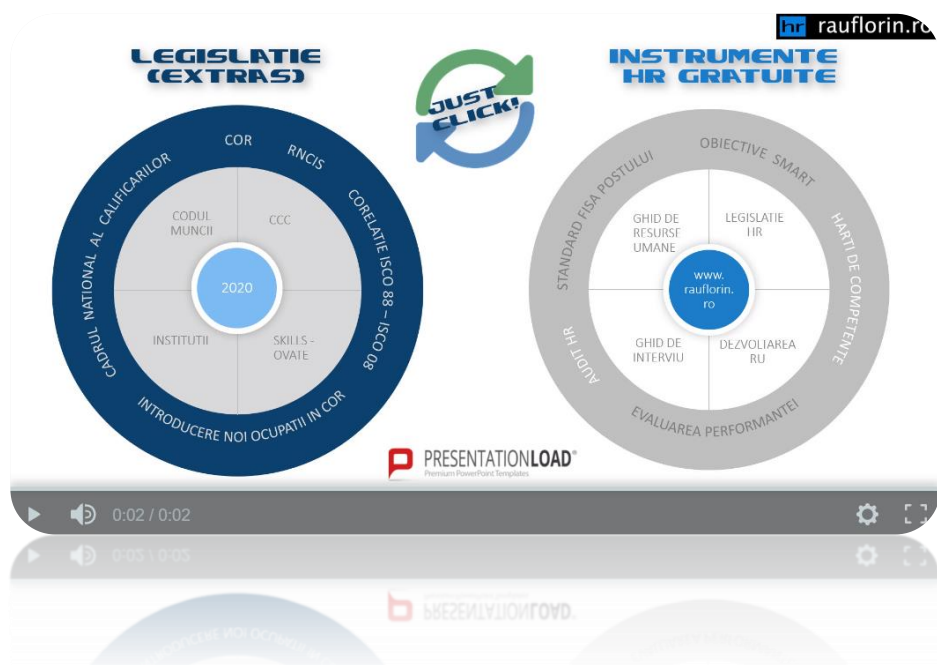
hr rauflorin.ro

LEGISLATIE (EXTRAS)

JUST CLICK!

INSTRUMENTE HR GRATUITE

CADRUL NATIONAL AL CALIFICARILOR
COR
RNCIS
CORELATIE ISCO 88 – ISCO 08
INTRODUCERE NOI OCUPATII IN COR

CODUL MUNCII
CCC
2020
INSTITUTII
SKILLS - OVATE

STANDARD FISA POSTULUI
OBIECTIVE SMART
HARTI DE COMPETENTE
EVALUAREA PERFORMANTEI
AUDIT HR

GHID DE RESURSE UMANE
LEGISLATIE HR
www. rauflorin. ro
GHID DE INTERVIU
DEZVOLTAREA RU

PRESENTATIONLOAD®
Premium PowerPoint Templates

0:02 / 0:02